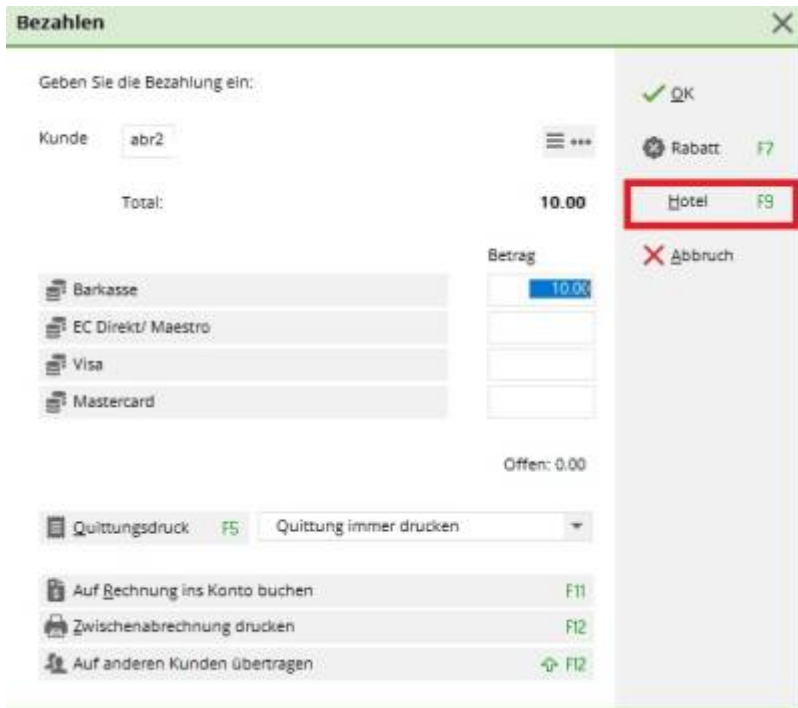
Bezahlen

Geben Sie die Bezahlung ein:

Kunde abr2

Total: 10.00

Betrag

Barkasse 10.00

EC Direkt/ Maestro

Visa

Mastercard

Offen: 0.00

Quittungsdruck F5 Quittung immer drucken

Auf Rechnung ins Konto buchen F11

Zwischenabrechnung drucken F12

Auf anderen Kunden übertragen F12

OK

Rabatt F7

Hotel F9

Abbruch